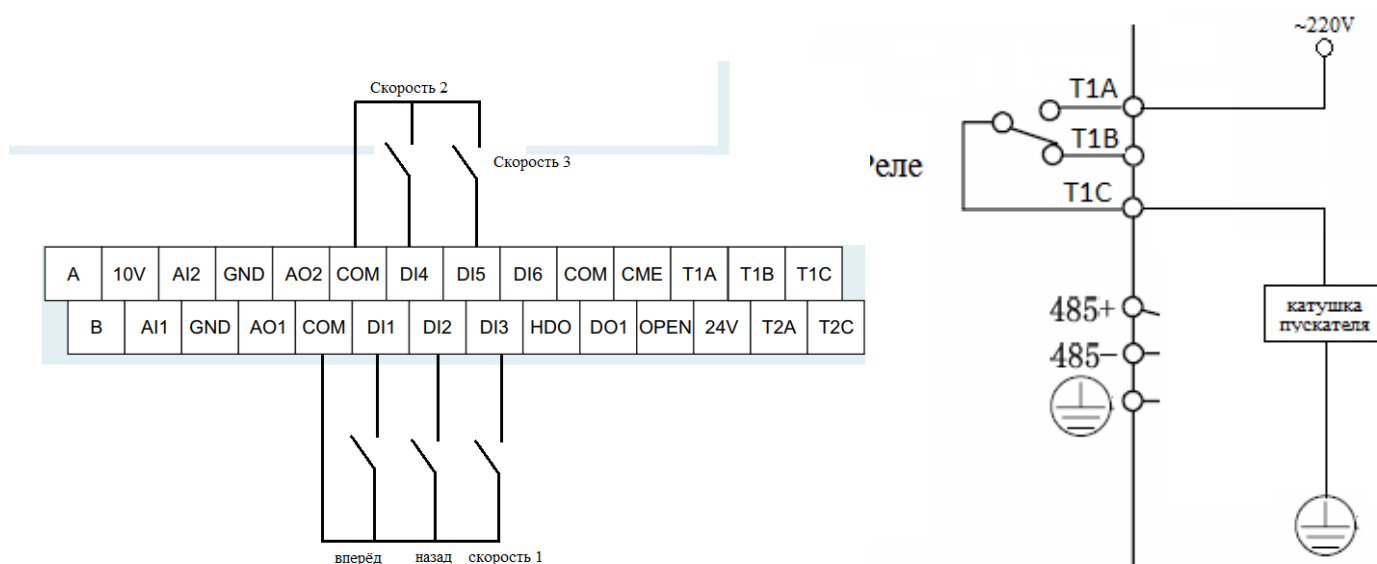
Скорость 2

Скорость 3

| A | 10V | AI2 | GND | AO2 | COM | DI4 | DI5 | DI6 | COM | CME | T1A | T1B | T1C |
|---|---|---|---|---|---|---|---|---|---|---|---|---|---|

| B | AI1 | GND | AO1 | COM | DI1 | DI2 | DI3 | HDO | DO1 | OPEN | 24V | T2A | T2C |
|---|---|---|---|---|---|---|---|---|---|---|---|---|---|

вперёд назад скорость 1

~220V

T1A

T1B

Реле

T1C

485+

485−

катушка пускателя